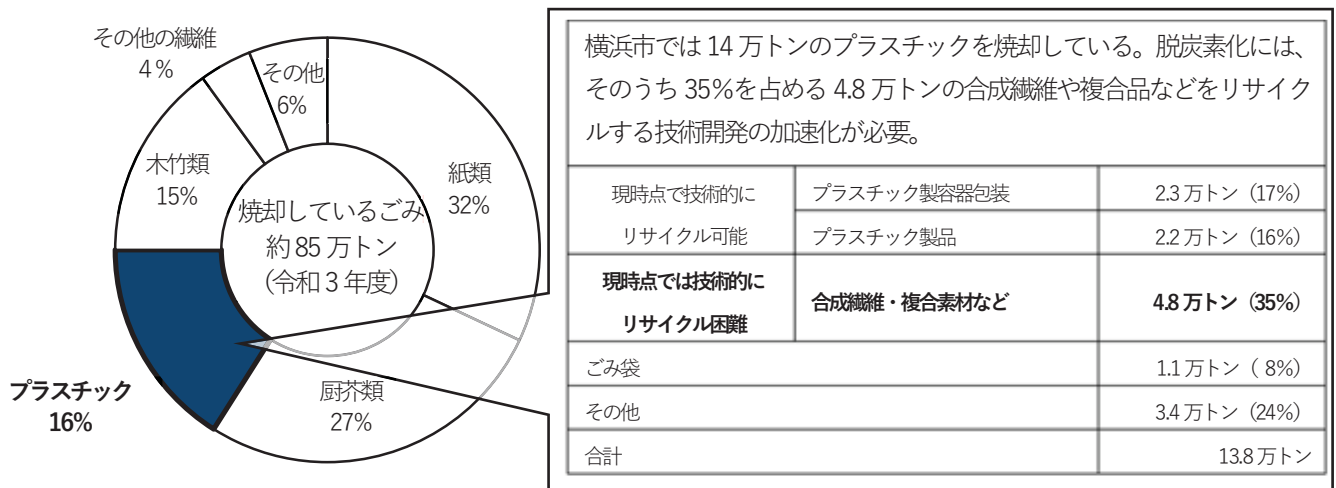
その他の繊維
4％

その他
6％

紙類
32％

木竹類
15％

焼却しているごみ
約 85 万トン
（令和 3 年度）

プラスチック
16%

厨芥類
27％

横浜市では 14 万トンのプラスチックを焼却している。脱炭素化には、そのうち 35%を占める 4.8 万トンの合成繊維や複合品などをリサイクルする技術開発の加速化が必要。

| | | |
|---|---|---|
| 現時点で技術的にリサイクル可能 | プラスチック製容器包装 | 2.3 万トン（17%） |
| | プラスチック製品 | 2.2 万トン（16%） |
| **現時点では技術的にリサイクル困難** | **合成繊維・複合素材など** | **4.8 万トン（35%）** |
| ごみ袋 | | 1.1 万トン（ 8%） |
| その他 | | 3.4 万トン（24%） |
| 合計 | | 13.8 万トン |